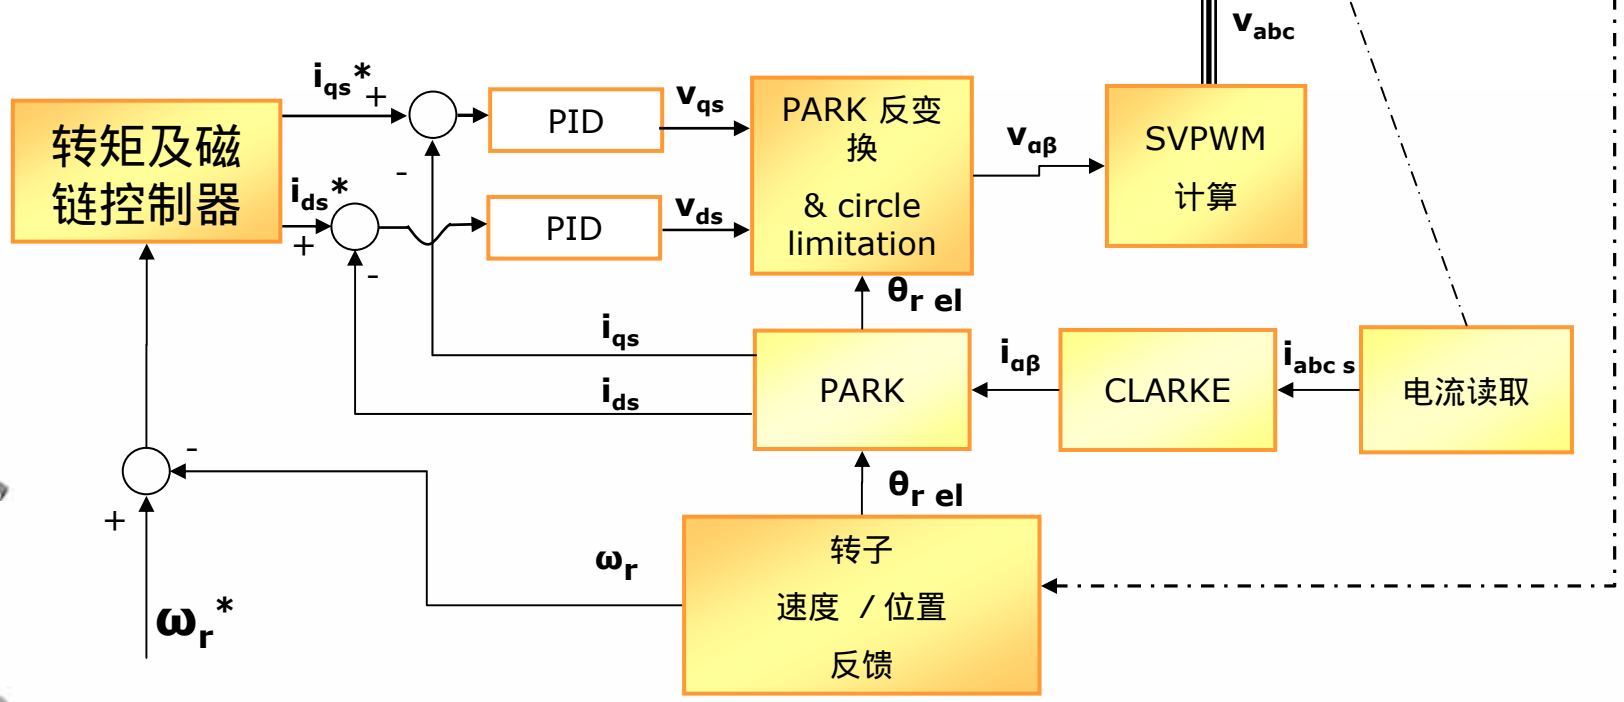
$v_{abc}$

$i_{qs}^*$ +

转矩及磁链控制器

PID

$v_{qs}$

PARK 反变换

& circle limitation

$v_{\alpha\beta}$

SVPWM

计算

$i_{ds}^*$

-

+

PID

$v_{ds}$

-

$\theta_{r\ el}$

$i_{qs}$

$i_{\alpha\beta}$

$i_{abc\ s}$

PARK

CLARKE

电流读取

$i_{ds}$

-

+

$\theta_{r\ el}$

$\omega_r$

转子

速度 / 位置

反馈

$\omega_r^*$